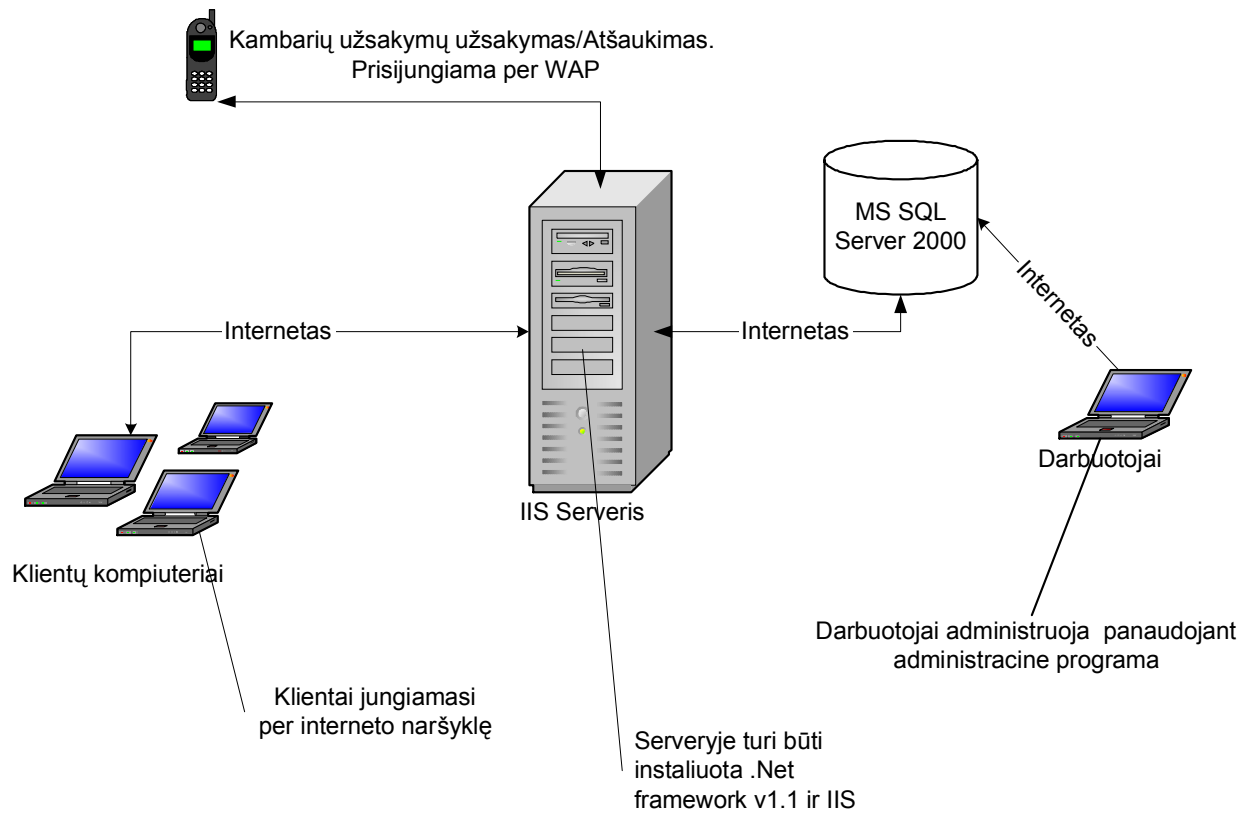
Kambarių užsakymų užsakymas/Atšaukimas. Prisijungiama per WAP

MS SQL Server 2000

Internetas

Internetas

Internetas

IIS Serveris

Darbuotojai

Klientų kompiuteriai

Darbuotojai administruoja panaudojant administracine programa

Klientai jungiamasi per interneto naršyklę

Serveryje turi būti instaliuota .Net framework v1.1 ir IIS